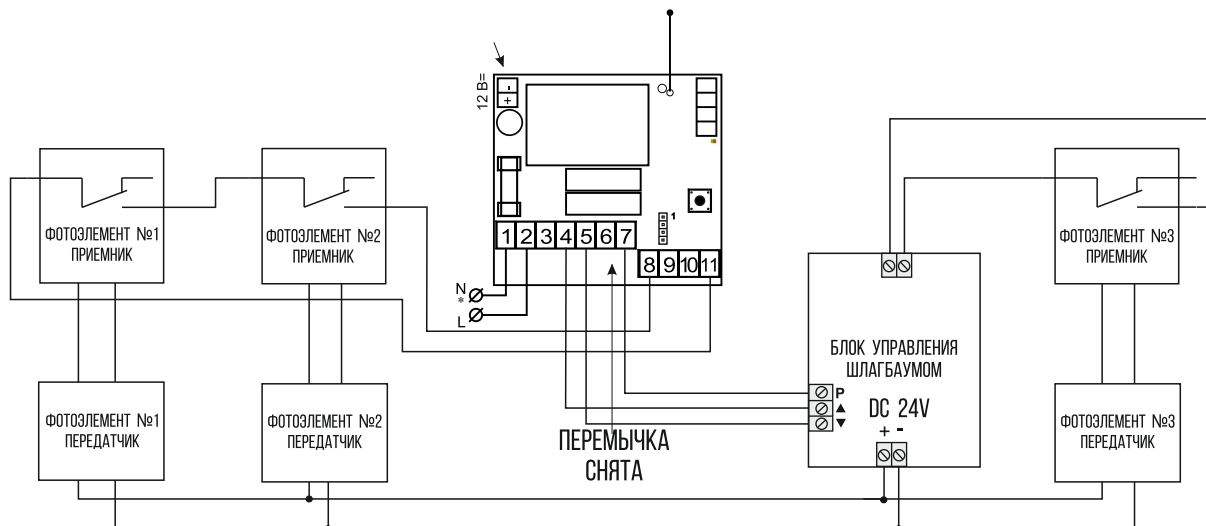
12 В=
-
+
1
1 2 3 4 5 6 7
8 9 10 11
N
*
L
ФОТОЭЛЕМЕНТ №1
ПРИЕМНИК
ФОТОЭЛЕМЕНТ №2
ПРИЕМНИК
ФОТОЭЛЕМЕНТ №3
ПРИЕМНИК
БЛОК УПРАВЛЕНИЯ
ШЛАГБАУМОМ
P
▲
▼
DC 24V
+ -
ФОТОЭЛЕМЕНТ №1
ПЕРЕДАТЧИК
ФОТОЭЛЕМЕНТ №2
ПЕРЕДАТЧИК
ФОТОЭЛЕМЕНТ №3
ПЕРЕДАТЧИК
ПЕРЕМЫЧКА
СНЯТА